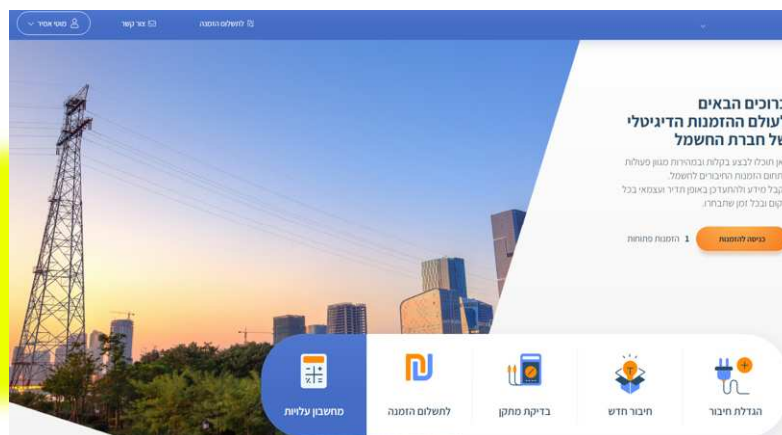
מוטי אסיר
צור קשר
לתשלום הזמנה

ברוכים הבאים
לעולם ההזמנות הדיגיטלי
של חברת החשמל

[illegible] תוכלו לבצע בקלות ובמהירות מגוון פעולות
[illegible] תחום הזמנת החיבורים לחשמל.
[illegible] לקבל מידע ולהתעדכן באופן תדיר ועצמאי בכל
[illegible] מקום ובכל זמן שתבחרו.

כניסה להזמנות
1 הזמנות פתוחות

מחשבון עלויות
לתשלום הזמנה
בדיקת מתקן
חיבור חדש
הגדלת חיבור